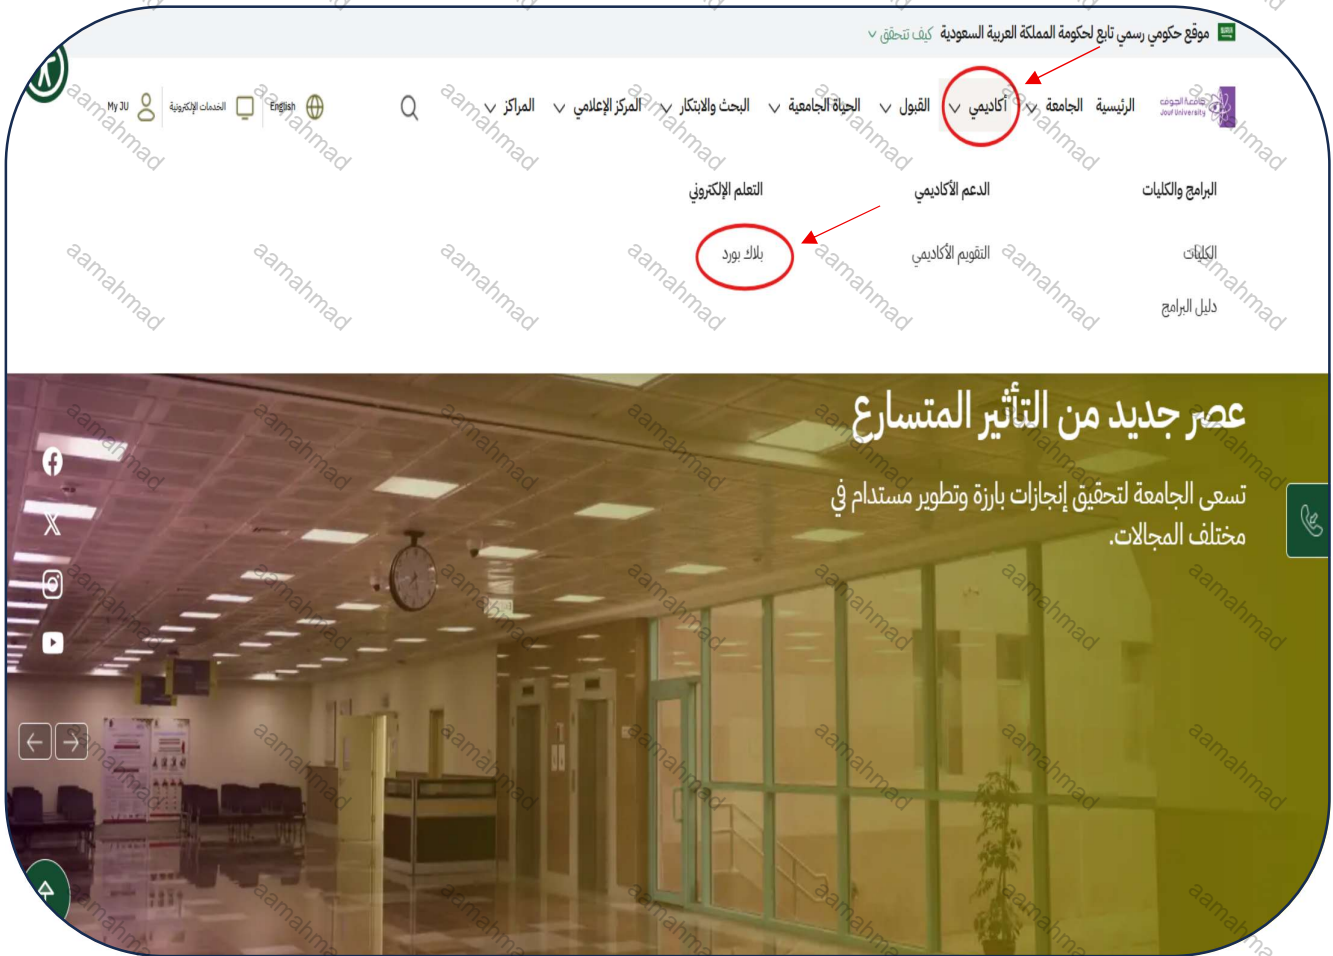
موقع حكومي رسمي تابع لحكومة المملكة العربية السعودية كيف تتحقق

جامعة الجوف Jouf University الرئيسية الجامعة أكاديمي القبول الحياة الجامعية البحث والابتكار المركز الإعلامي المراكز English الخدمات الإلكترونية My JU

البرامج والكليات
الكليات
دليل البرامج

الدعم الأكاديمي
التقويم الأكاديمي

التعلم الإلكتروني
بلاك بورد

عصر جديد من التأثير المتسارع

تسعى الجامعة لتحقيق إنجازات بارزة وتطوير مستدام في مختلف المجالات.

aamahmad